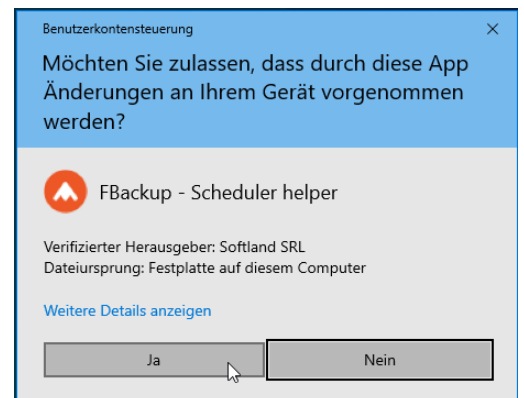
Benutzerkontensteuerung

×

Möchten Sie zulassen, dass durch diese App Änderungen an Ihrem Gerät vorgenommen werden?

FBackup - Scheduler helper

Verifizierter Herausgeber: Softland SRL
Dateiursprung: Festplatte auf diesem Computer

Weitere Details anzeigen

Ja

Nein